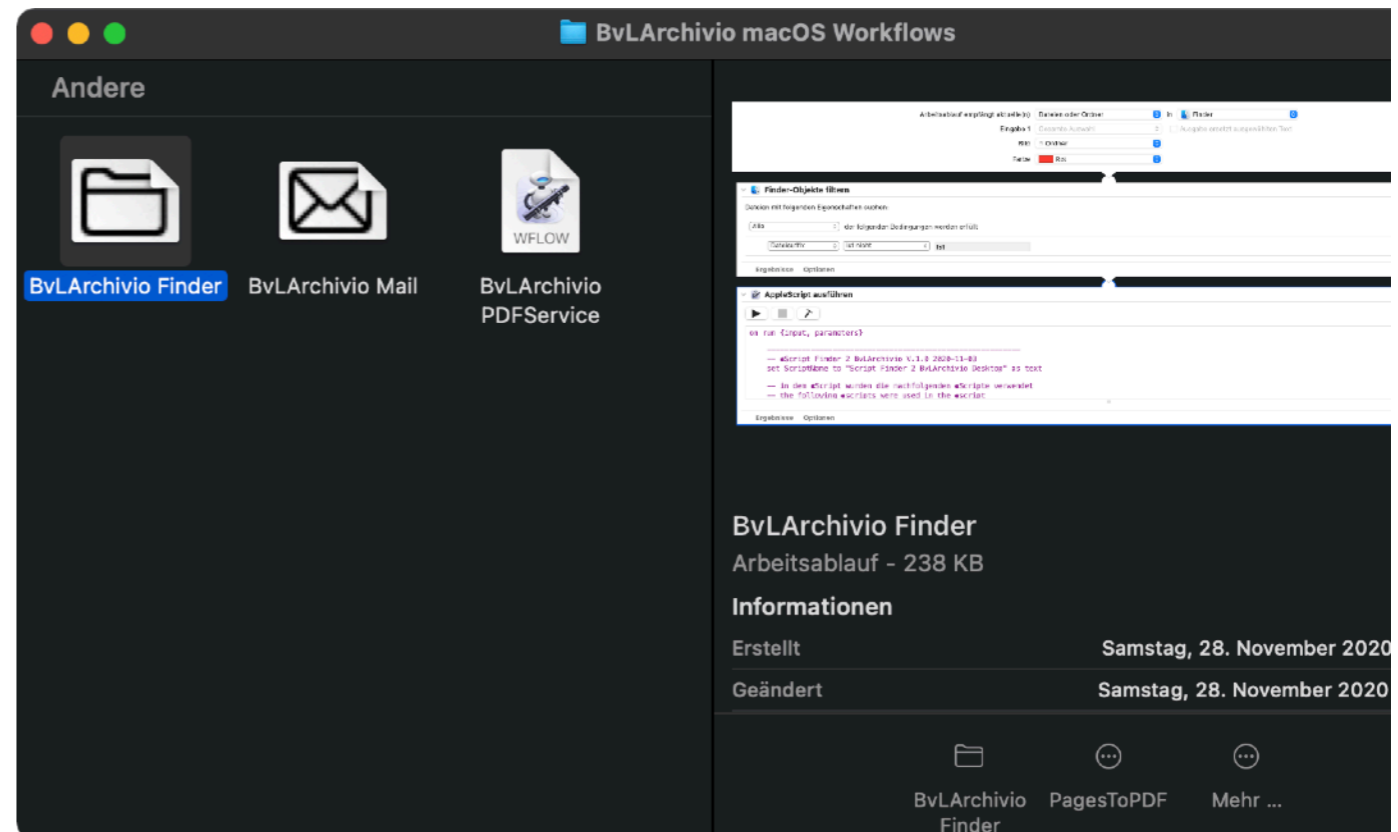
BvLArchivio macOS Workflows

Andere

BvLArchivio Finder

BvLArchivio Mail

WFLOW

BvLArchivio PDFService

Arbeitsablauf empfängt aktuelle(n) Dateien oder Ordner in Finder
Eingabe ist Gesamte Auswahl Ausgabe ersetzt ausgewählten Text
Bild
Farbe Rot

Finder-Objekte filtern
Dateien mit folgenden Eigenschaften suchen:
Alle der folgenden Bedingungen werden erfüllt
Dateiname ist nicht txt
Ergebnisse Optionen

AppleScript ausführen
on run {input, parameters}
-- ●Script Finder 2 BvLArchivio V.1.0 2020-11-03
set ScriptName to "Script Finder 2 BvLArchivio Desktop" as text
-- in dem ●Script wurden die nachfolgenden ●Scripte verwendet
-- the following ●scripts were used in the ●script
Ergebnisse Optionen

BvLArchivio Finder
Arbeitsablauf - 238 KB
Informationen
Erstellt Samstag, 28. November 2020
Geändert Samstag, 28. November 2020

BvLArchivio Finder
PagesToPDF
Mehr ...